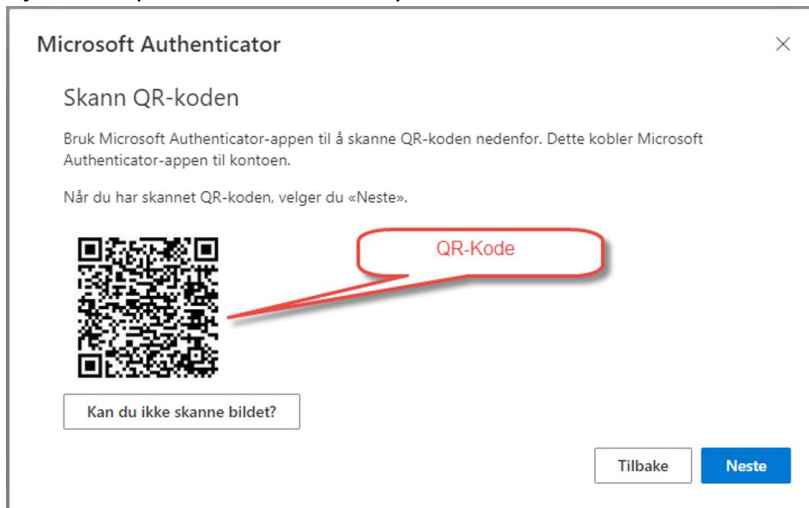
Microsoft Authenticator

×

Skann QR-koden

Bruk Microsoft Authenticator-appen til å skanne QR-koden nedenfor. Dette kobler Microsoft Authenticator-appen til kontoen.

Når du har skannet QR-koden, velger du «Neste».

QR-Kode

Kan du ikke skanne bildet?

Tilbake

Neste